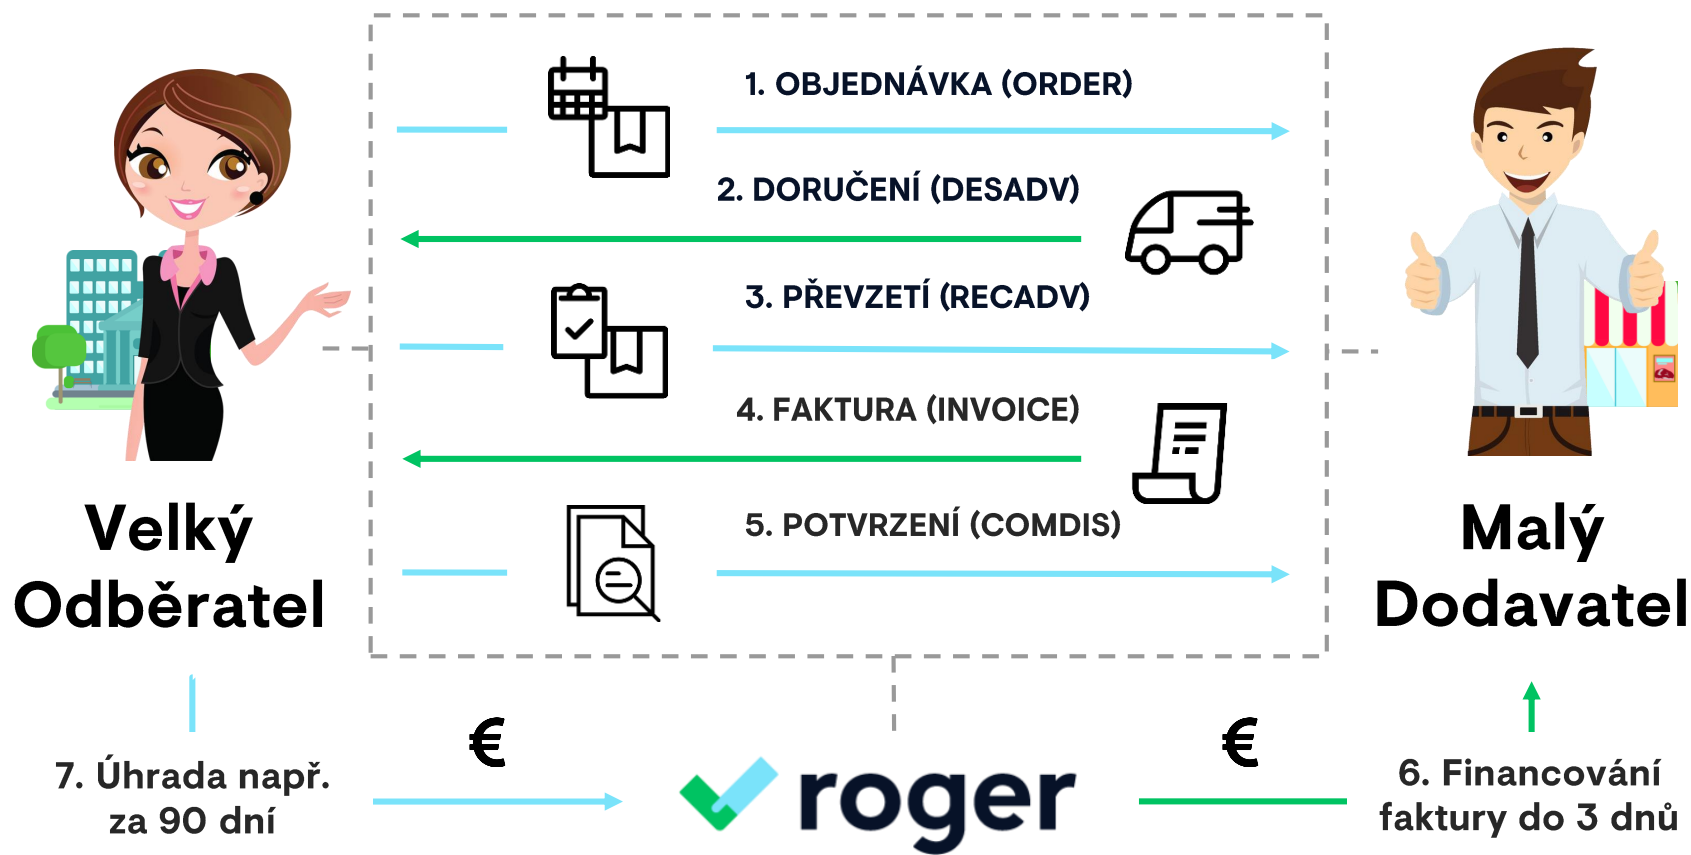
1. OBJEDNÁVKA (ORDER)

2. DORUČENÍ (DESADV)

3. PŘEVZETÍ (RECADV)

4. FAKTURA (INVOICE)

5. POTVRZENÍ (COMDIS)

Velký Odběratel

Malý Dodavatel

7. Úhrada např. za 90 dní

€

roger

€

6. Financování faktury do 3 dnů